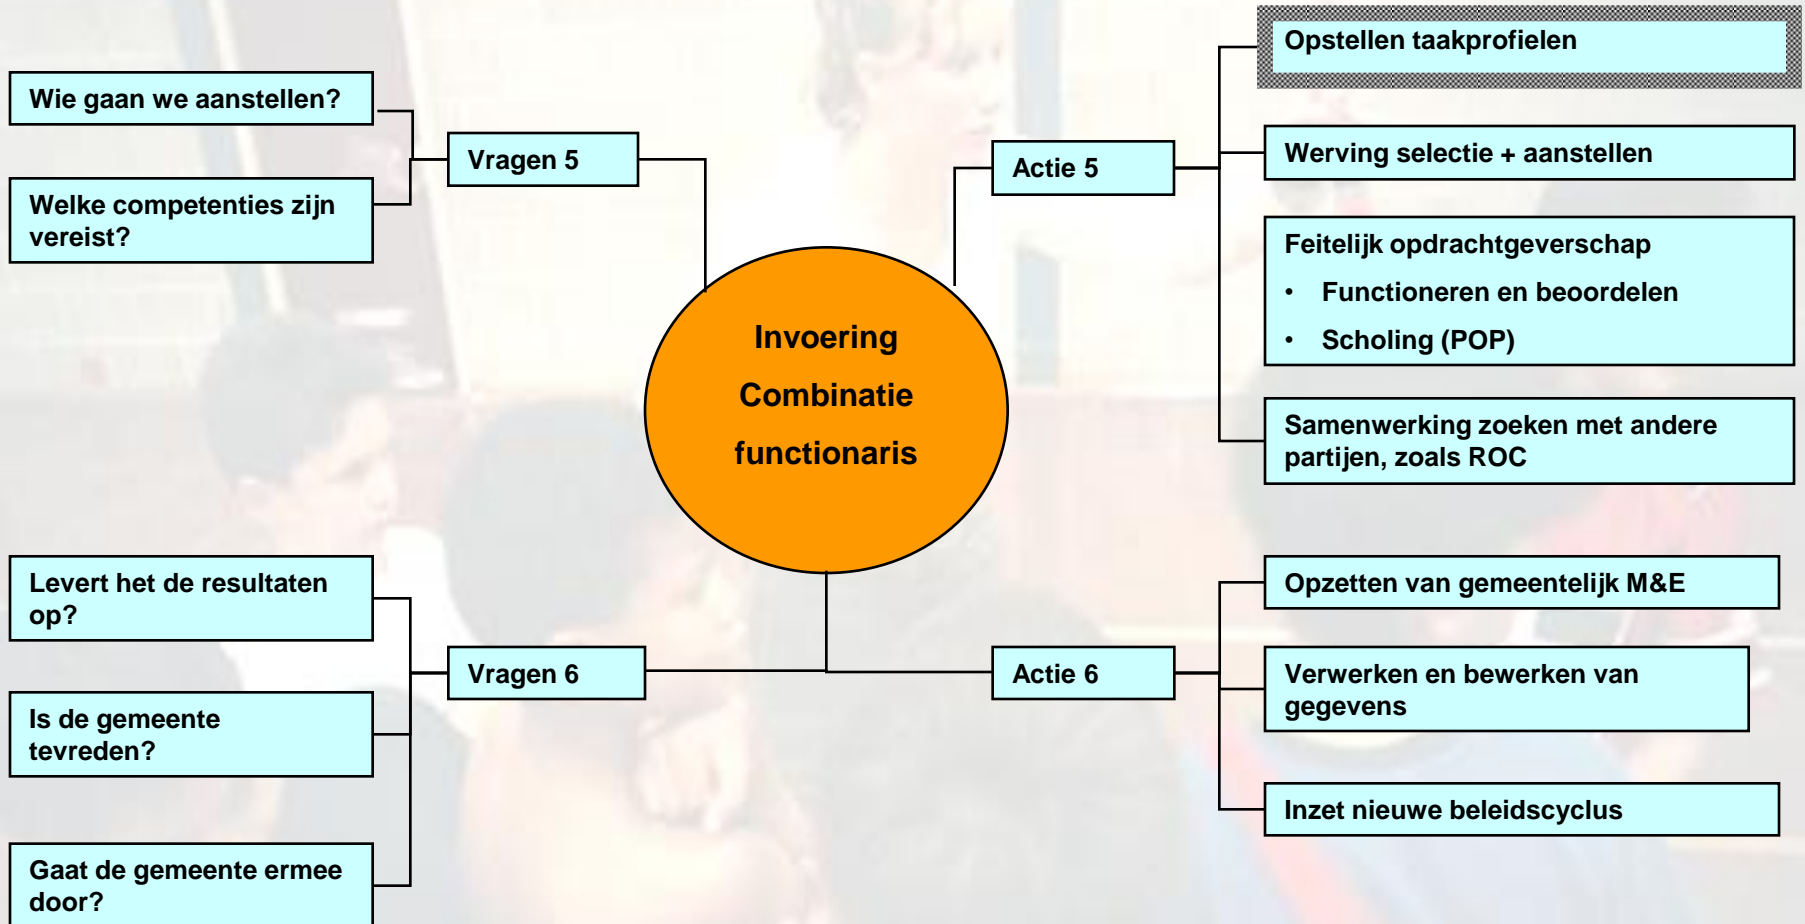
Wie gaan we aanstellen?

Welke competenties zijn vereist?

Vragen 5

Invoering Combinatie functionaris

Actie 5

Opstellen taakprofielen

Werving selectie + aanstellen

Feitelijk opdrachtgeverschap
• Functioneren en beoordelen
• Scholing (POP)

Samenwerking zoeken met andere partijen, zoals ROC

Levert het de resultaten op?

Is de gemeente tevreden?

Gaat de gemeente ermee door?

Vragen 6

Actie 6

Opzetten van gemeentelijk M&E

Verwerken en bewerken van gegevens

Inzet nieuwe beleidscyclus